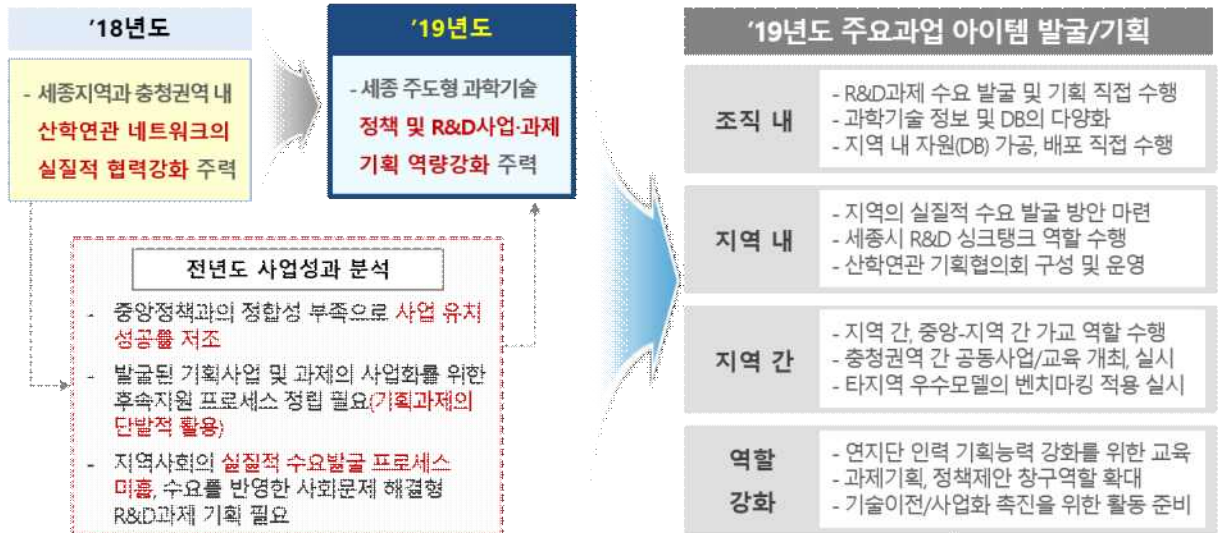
'18년도

- 세종지역과 충청권역 내 산학연관 네트워크의 실질적 협력강화 주력

'19년도

- 세종 주도형 과학기술 정책 및 R&D사업·과제 기획 역량강화 주력

전년도 사업성과 분석

- 중앙정책과의 정합성 부족으로 사업 유치 성공률 저조
- 발굴된 기획사업 및 과제의 사업화를 위한 후속지원 프로세스 정립 필요(기획과제의 단발적 활용)
- 지역사회의 실질적 수요발굴 프로세스 미흡, 수요를 반영한 사회문제 해결형 R&D과제 기획 필요

'19년도 주요과업 아이템 발굴/기획

조직 내
- R&D과제 수요 발굴 및 기획 직접 수행
- 과학기술 정보 및 DB의 다양화
- 지역 내 자원(DB) 가공, 배포 직접 수행

지역 내
- 지역의 실질적 수요 발굴 방안 마련
- 세종시 R&D 싱크탱크 역할 수행
- 산학연관 기획협의회 구성 및 운영

지역 간
- 지역 간, 중앙-지역 간 가교 역할 수행
- 충청권역 간 공동사업/교육 개최, 실시
- 타지역 우수모델의 벤치마킹 적용 실시

역할 강화
- 연지단 인력 기획능력 강화를 위한 교육
- 과제기획, 정책제안 창구역할 확대
- 기술이전/사업화 촉진을 위한 활동 준비